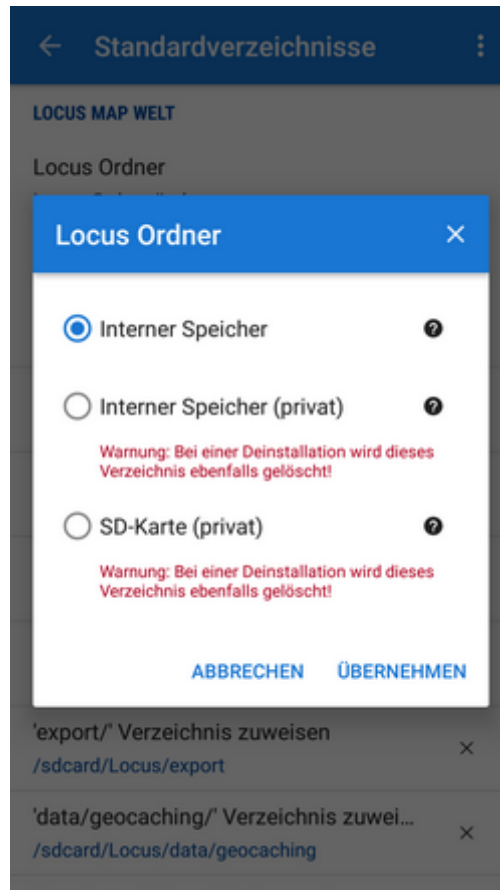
Standardverzeichnisse

LOCUS MAP WELT

Locus Ordner
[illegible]

Locus Ordner

Interner Speicher

Interner Speicher (privat)

Warnung: Bei einer Deinstallation wird dieses Verzeichnis ebenfalls gelöscht!

SD-Karte (privat)

Warnung: Bei einer Deinstallation wird dieses Verzeichnis ebenfalls gelöscht!

ABBRECHEN ÜBERNEHMEN

'export/' Verzeichnis zuweisen
/sdcard/Locus/export

'data/geocaching/' Verzeichnis zuwei...
/sdcard/Locus/data/geocaching